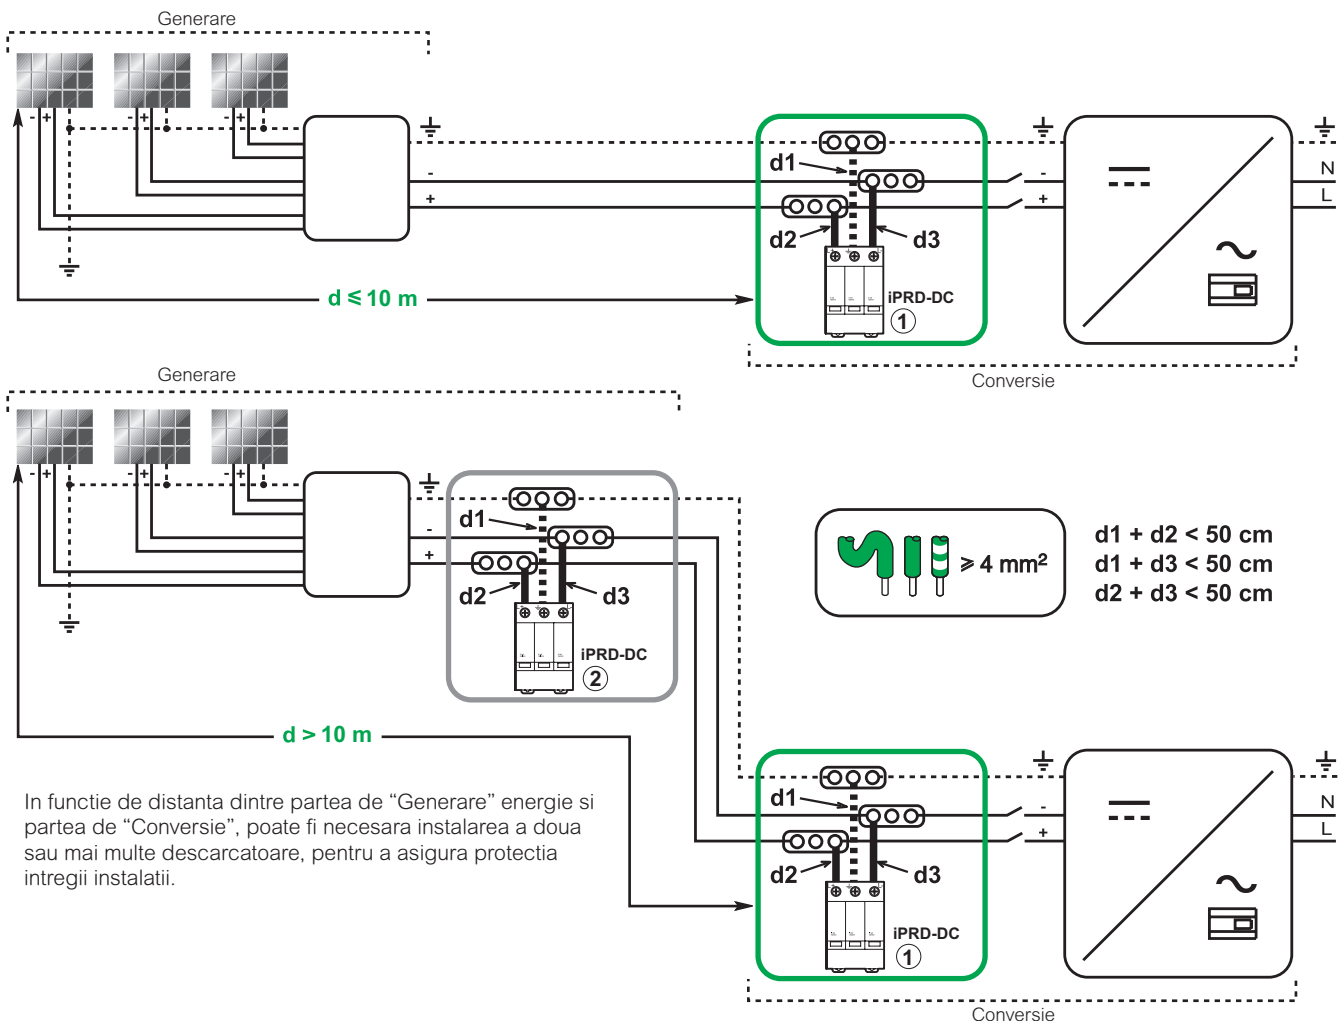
Generare

- + - + - +

-
+

d1
d2
d3
iPRD-DC
1

- +
N
L

d ⩽ 10 m

Conversie

Generare

- + - + - +

-
+

d1
d2
d3
iPRD-DC
2

⩾ 4 mm²

d1 + d2 < 50 cm
d1 + d3 < 50 cm
d2 + d3 < 50 cm

d > 10 m

In functie de distanta dintre partea de “Generare” energie si partea de “Conversie”, poate fi necesara instalarea a doua sau mai multe descarcatoare, pentru a asigura protectia intregii instalatii.

d1
d2
d3
iPRD-DC
1

- +
N
L

Conversie